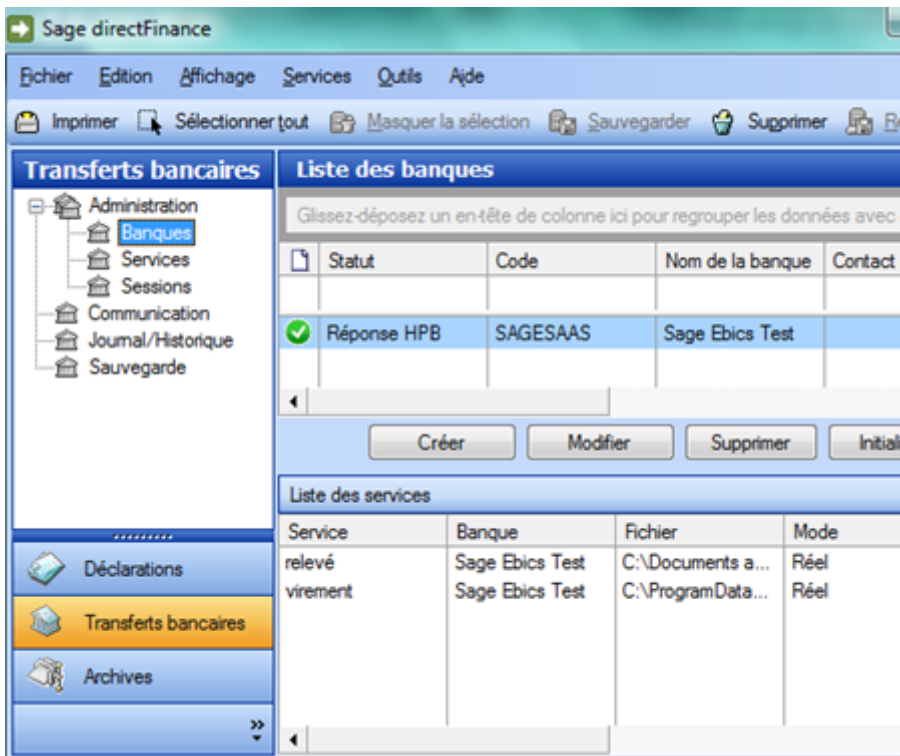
Sage directFinance

Fichier Edition Affichage Services Outils Aide

Imprimer Sélectionner tout Masquer la sélection Sauvegarder Supprimer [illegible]

Transferts bancaires

Administration
Banques
Services
Sessions
Communication
Journal/Historique
Sauvegarde

Déclarations
Transferts bancaires
Archives

Liste des banques

Glissez-déposez un en-tête de colonne ici pour regrouper les données avec

| | Statut | Code | Nom de la banque | Contact |
|---|---|---|---|---|
| | | | | |
| | Réponse HPB | SAGESAAS | Sage Ebics Test | |

Créer Modifier Supprimer Initial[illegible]

Liste des services

| Service | Banque | Fichier | Mode |
|---|---|---|---|
| relevé | Sage Ebics Test | C:\Documents a... | Réel |
| virement | Sage Ebics Test | C:\ProgramData... | Réel |